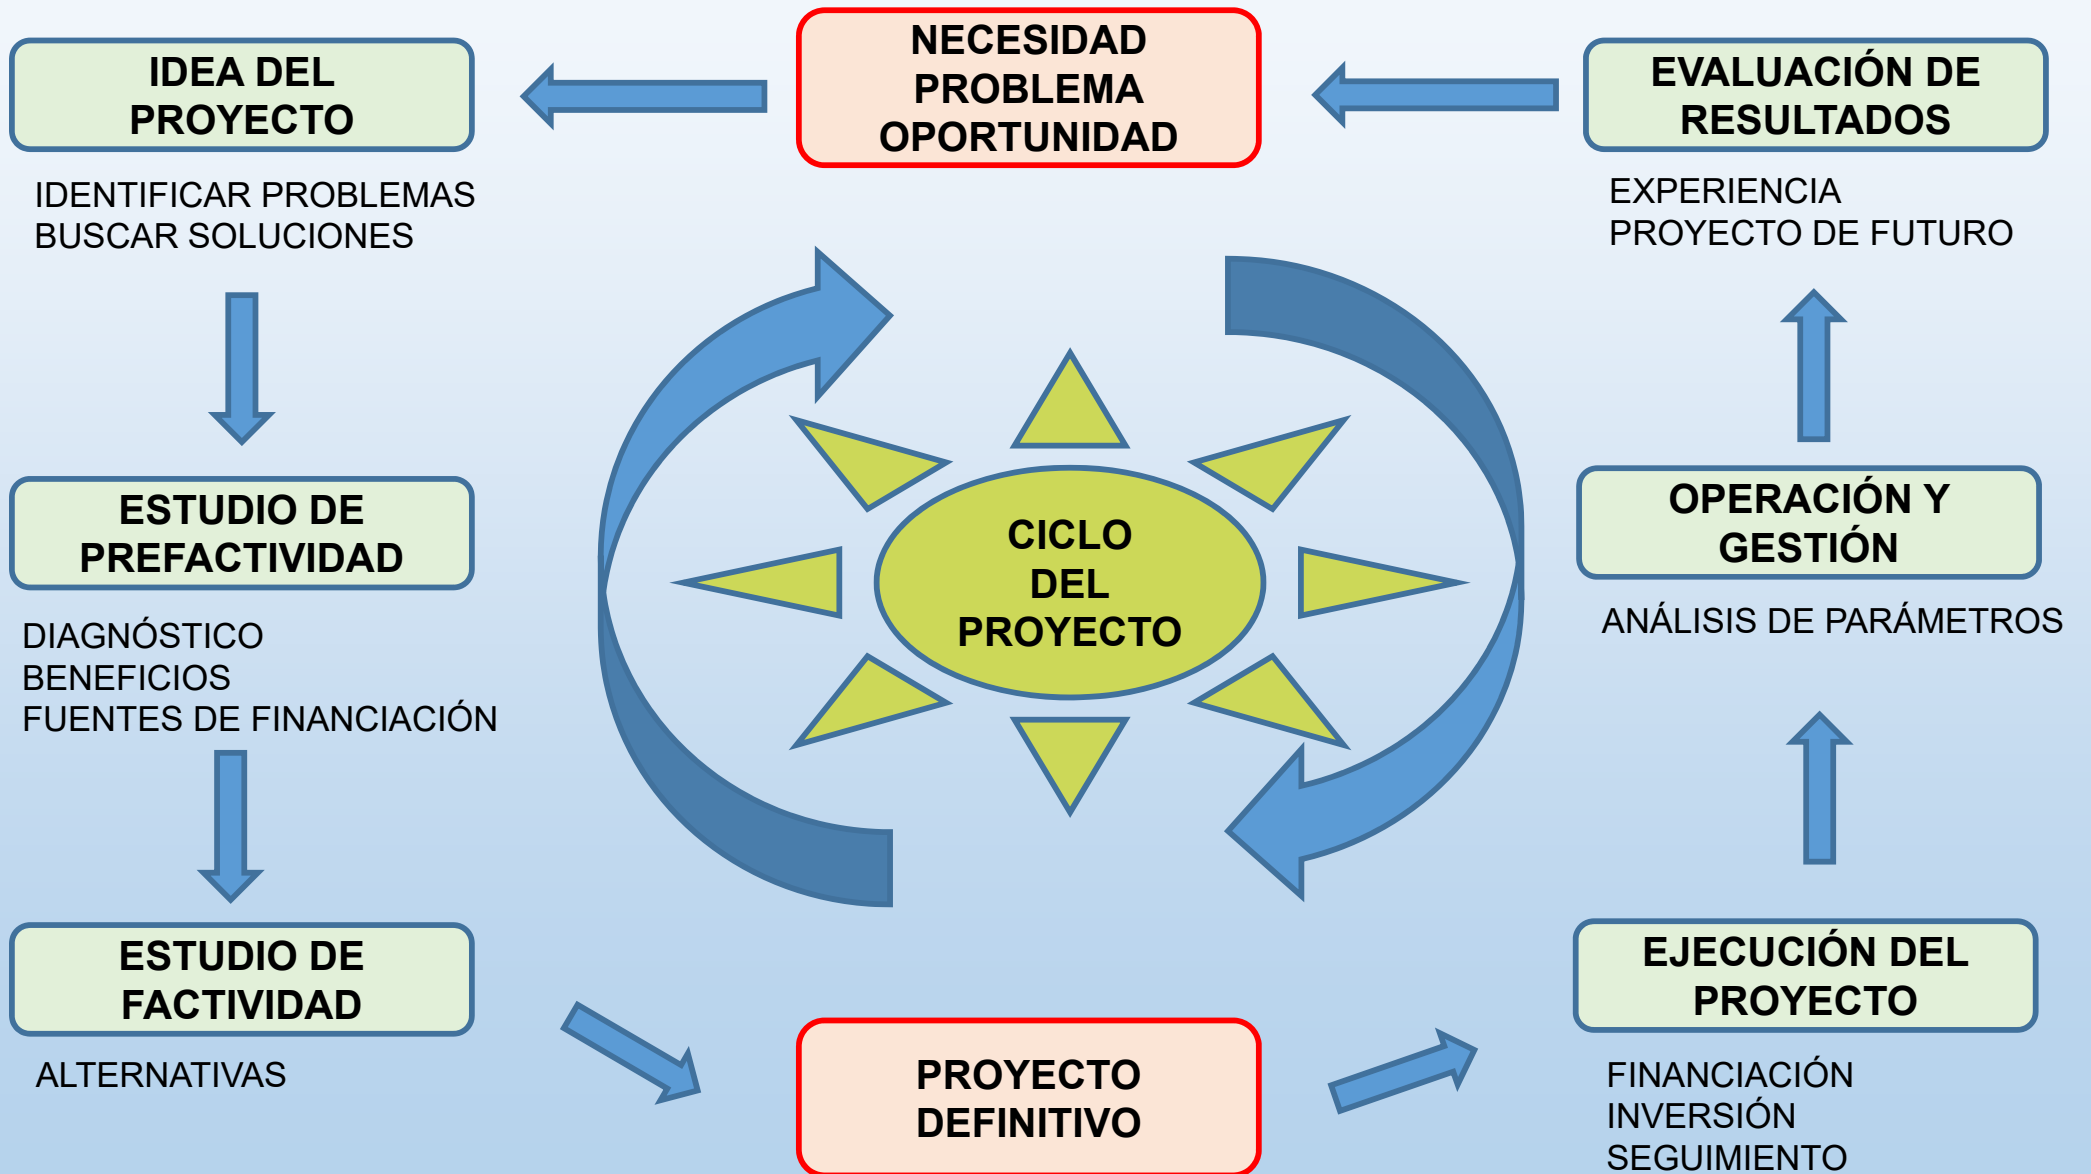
IDEA DEL PROYECTO

IDENTIFICAR PROBLEMAS
BUSCAR SOLUCIONES

NECESIDAD
PROBLEMA
OPORTUNIDAD

EVALUACIÓN DE RESULTADOS

EXPERIENCIA
PROYECTO DE FUTURO

ESTUDIO DE PREFACTIVIDAD

DIAGNÓSTICO
BENEFICIOS
FUENTES DE FINANCIACIÓN

CICLO
DEL
PROYECTO

OPERACIÓN Y GESTIÓN

ANÁLISIS DE PARÁMETROS

ESTUDIO DE FACTIVIDAD

ALTERNATIVAS

PROYECTO DEFINITIVO

EJECUCIÓN DEL PROYECTO

FINANCIACIÓN
INVERSIÓN
SEGUIMIENTO